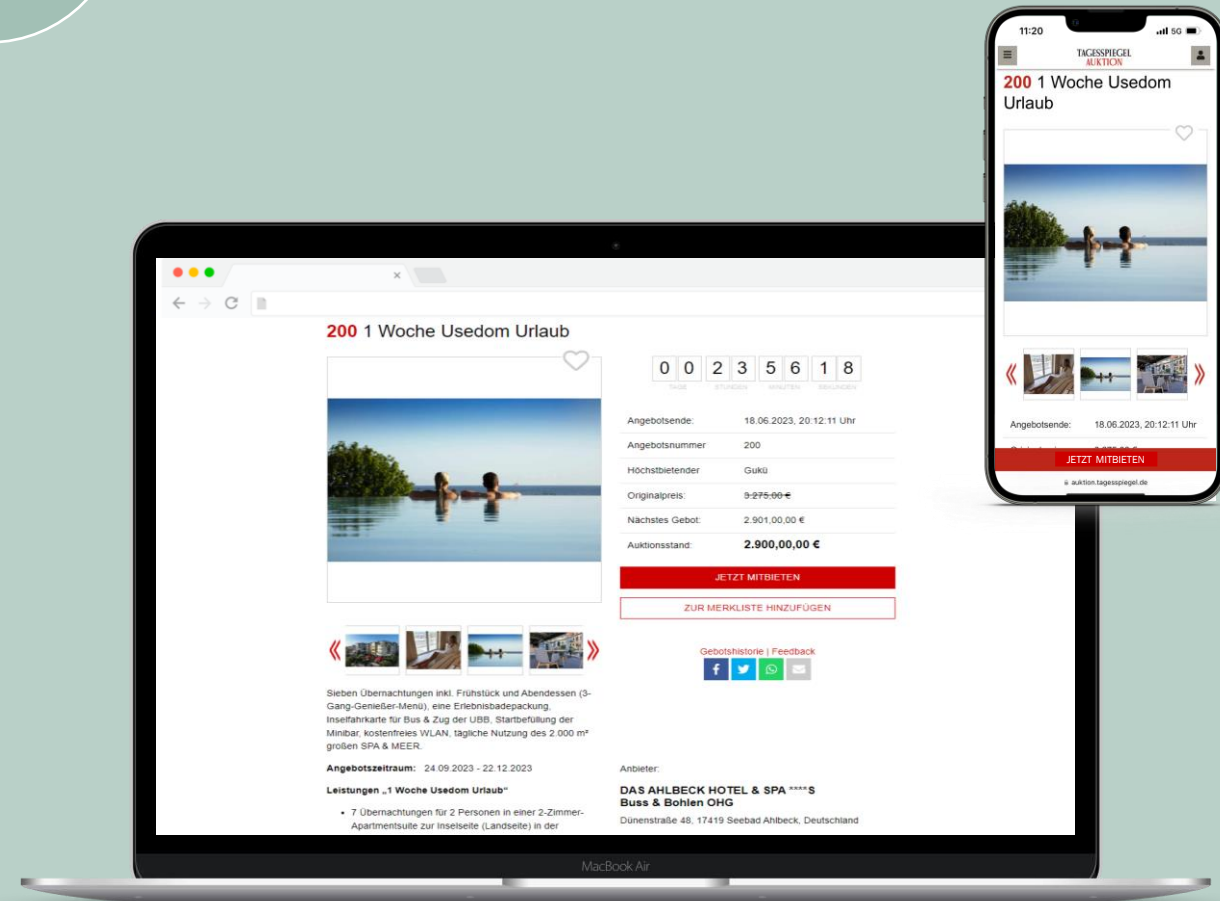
11:20

5G

TAGESSPIEGEL
AUKTION

200 1 Woche Usedom Urlaub

Angebotsende: 18.06.2023, 20:12:11 Uhr

JETZT MITBIETEN

auktion.tagesspiegel.de

200 1 Woche Usedom Urlaub

| 0 | 0 | 2 | 3 | 5 | 6 | 1 | 8 |
|---|---|---|---|---|---|---|---|
| TAGE | | STUNDEN | | MINUTEN | | SEKUNDEN | |

| | |
|---|---|
| Angebotsende: | 18.06.2023, 20:12:11 Uhr |
| Angebotsnummer | 200 |
| Höchstbietender | Gukü |
| Originalpreis: | ~~3.275,00 €~~ |
| Nächstes Gebot: | 2.901,00,00 € |
| Auktionsstand: | 2.900,00,00 € |

JETZT MITBIETEN

ZUR MERKLISTE HINZUFÜGEN

Gebotshistorie | Feedback

Sieben Übernachtungen inkl. Frühstück und Abendessen (3-Gang-Genießer-Menü), eine Erlebnisbadepackung, Inselfahrkarte für Bus & Zug der UBB, Startbefüllung der Minibar, kostenfreies WLAN, tägliche Nutzung des 2.000 m² großen SPA & MEER.

Angebotszeitraum: 24.09.2023 - 22.12.2023

Leistungen „1 Woche Usedom Urlaub"

• 7 Übernachtungen für 2 Personen in einer 2-Zimmer-Apartmentsuite zur Inselseite (Landseite) in der

Anbieter:

DAS AHLBECK HOTEL & SPA ****S
Buss & Bohlen OHG

Dünenstraße 48, 17419 Seebad Ahlbeck, Deutschland

MacBook Air